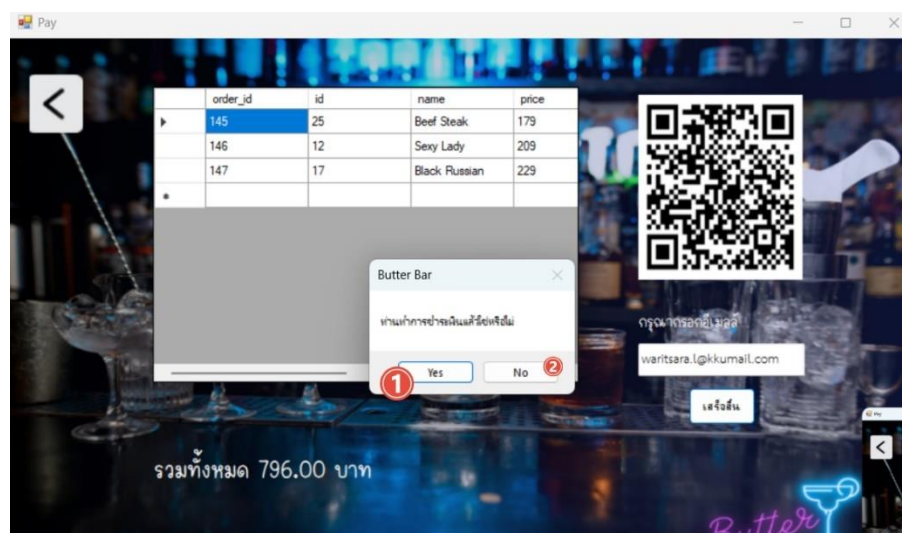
Pay

<

| | order_id | id | name | price |
|---|---|---|---|---|
| ▸ | 145 | 25 | Beef Steak | 179 |
| | 146 | 12 | Sexy Lady | 209 |
| | 147 | 17 | Black Russian | 229 |
| * | | | | |

Butter Bar

ท่านทำการชำระเงินแล้วใช่หรือไม่

1 Yes

No 2

กรุณากรอกอีเมลล์

waritsara.l@kkumail.com

เสร็จสิ้น

รวมทั้งหมด 796.00 บาท

Butter